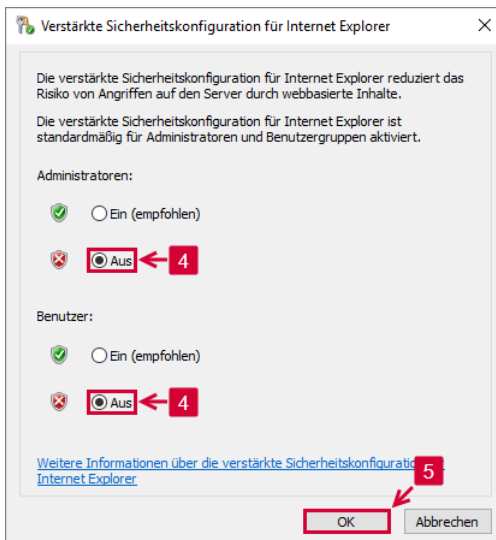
Verstärkte Sicherheitskonfiguration für Internet Explorer

Die verstärkte Sicherheitskonfiguration für Internet Explorer reduziert das Risiko von Angriffen auf den Server durch webbasierte Inhalte.

Die verstärkte Sicherheitskonfiguration für Internet Explorer ist standardmäßig für Administratoren und Benutzergruppen aktiviert.

Administratoren:

Ein (empfohlen)

Aus 4

Benutzer:

Ein (empfohlen)

Aus 4

Weitere Informationen über die verstärkte Sicherheitskonfigurat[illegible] Internet Explorer

5

OK Abbrechen